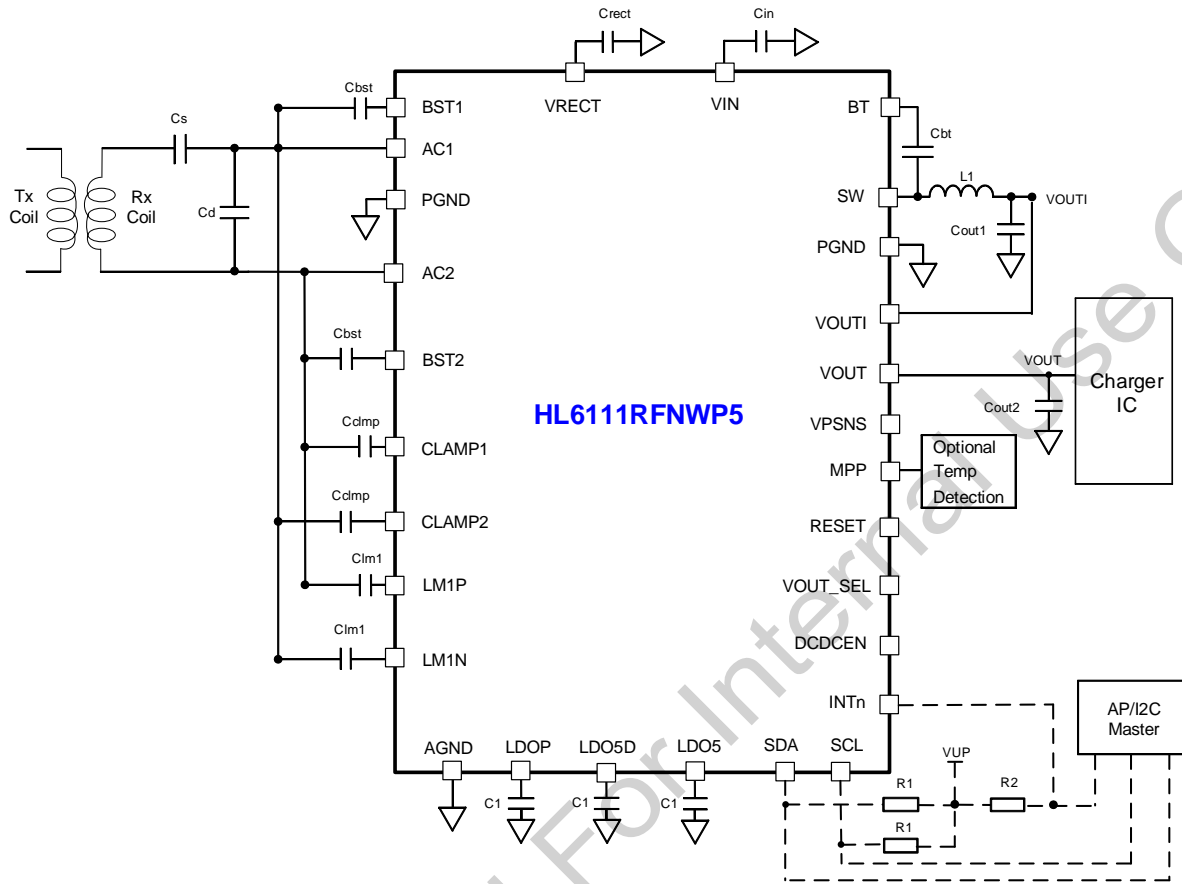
Crect
Cin
VRECT
VIN
Cbst
BST1
BT
Cs
Cbt
AC1
Tx Coil
Rx Coil
Cd
PGND
SW
L1
VOUTI
Cout1
PGND
AC2
VOUTI
Cbst
BST2
VOUT
VOUT
Charger IC
Cout2
HL6111RFNWP5
VPSNS
Cclmp
CLAMP1
MPP
Optional Temp Detection
Cclmp
CLAMP2
RESET
Clm1
LM1P
VOUT_SEL
Clm1
LM1N
DCDCEN
INTn
AP/I2C Master
AGND
LDOP
LDO5D
LDO5
SDA
SCL
VUP
C1
C1
C1
R1
R2
R1
For Internal Use Only